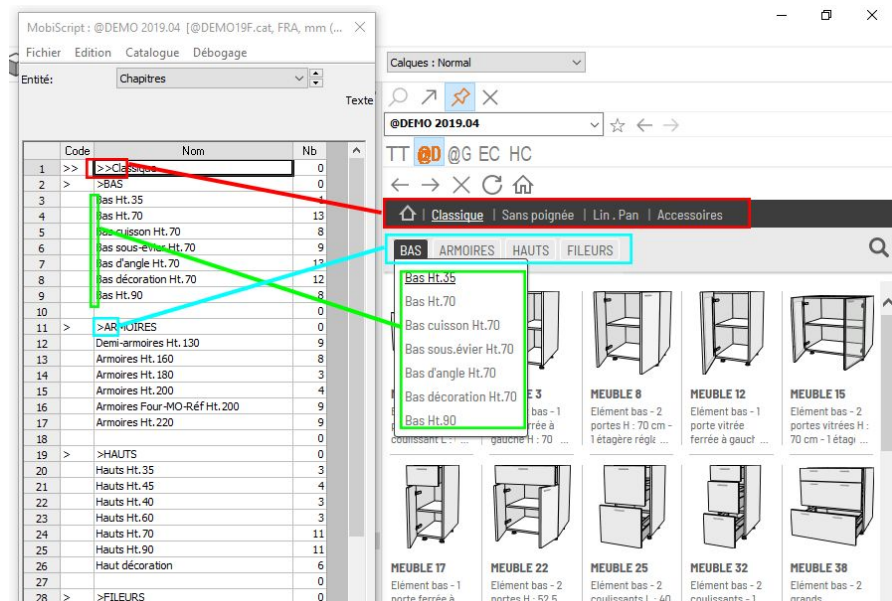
MobiScript : @DEMO 2019.04 [@DEMO19F.cat, FRA, mm (...

Fichier Edition Catalogue Débogage

Entité: Chapitres

Texte

| | Code | Nom | Nb |
|---|---|---|---|
| 1 | >> | >>Classique | 0 |
| 2 | > | >BAS | 0 |
| 3 | | Bas Ht.35 | 1 |
| 4 | | Bas Ht.70 | 13 |
| 5 | | Bas cuisson Ht.70 | 8 |
| 6 | | Bas sous-évier Ht.70 | 9 |
| 7 | | Bas d'angle Ht.70 | 13 |
| 8 | | Bas décoration Ht.70 | 12 |
| 9 | | Bas Ht.90 | 8 |
| 10 | | | 0 |
| 11 | > | >ARMOIRES | 0 |
| 12 | | Demi-armoires Ht.130 | 9 |
| 13 | | Armoires Ht.160 | 8 |
| 14 | | Armoires Ht.180 | 3 |
| 15 | | Armoires Ht.200 | 4 |
| 16 | | Armoires Four-MO-Réf Ht.200 | 9 |
| 17 | | Armoires Ht.220 | 9 |
| 18 | | | 0 |
| 19 | > | >HAUTS | 0 |
| 20 | | Hauts Ht.35 | 3 |
| 21 | | Hauts Ht.45 | 4 |
| 22 | | Hauts Ht.40 | 3 |
| 23 | | Hauts Ht.60 | 3 |
| 24 | | Hauts Ht.70 | 11 |
| 25 | | Hauts Ht.90 | 11 |
| 26 | | Haut décoration | 6 |
| 27 | | | 0 |
| 28 | > | >FILEURS | 0 |

Calques : Normal

@DEMO 2019.04

TT @D @G EC HC

| Classique | Sans poignée | Lin . Pan | Accessoires

BAS ARMOIRES HAUTS FILEURS

Bas Ht.35
Bas Ht.70
Bas cuisson Ht.70
Bas sous.évier Ht.70
Bas d'angle Ht.70
Bas décoration Ht.70
Bas Ht.90

MEUBLE 3
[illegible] bas - 1 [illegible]rrée à gauche H : 70 ...

MEUBLE 8
Elément bas - 2 portes H : 70 cm - 1 étagère réglé ...

MEUBLE 12
Elément bas - 1 porte vitrée ferrée à gauch ...

MEUBLE 15
Elément bas - 2 portes vitrées H : 70 cm - 1 étagè ...

MEUBLE 17
Elément bas - 1 porte ferrée à

MEUBLE 22
Elément bas - 2 portes H : 52.5

MEUBLE 25
Elément bas - 2 coulissants L : 40

MEUBLE 32
Elément bas - 2 coulissants - 1

MEUBLE 38
Elément bas - 2 grands